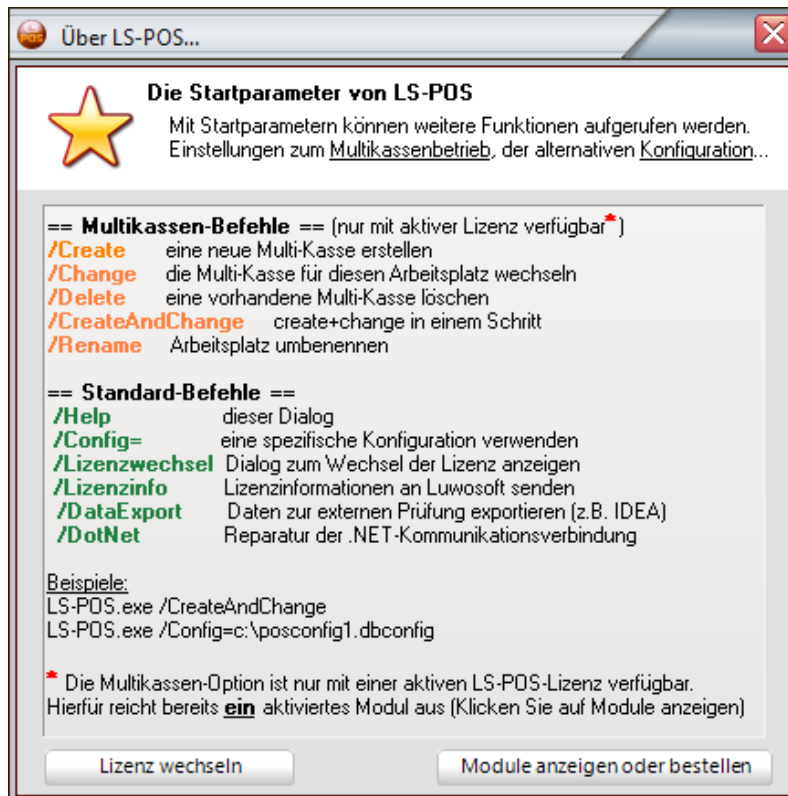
Über LS-POS...

Die Startparameter von LS-POS

Mit Startparametern können weitere Funktionen aufgerufen werden. Einstellungen zum Multikassenbetrieb, der alternativen Konfiguration...

== Multikassen-Befehle == (nur mit aktiver Lizenz verfügbar*)
/Create eine neue Multi-Kasse erstellen
/Change die Multi-Kasse für diesen Arbeitsplatz wechseln
/Delete eine vorhandene Multi-Kasse löschen
/CreateAndChange create+change in einem Schritt
/Rename Arbeitsplatz umbenennen

== Standard-Befehle ==
/Help dieser Dialog
/Config= eine spezifische Konfiguration verwenden
/Lizenzwechsel Dialog zum Wechsel der Lizenz anzeigen
/Lizenzinfo Lizenzinformationen an Luwosoft senden
/DataExport Daten zur externen Prüfung exportieren (z.B. IDEA)
/DotNet Reparatur der .NET-Kommunikationsverbindung

Beispiele:
LS-POS.exe /CreateAndChange
LS-POS.exe /Config=c:\posconfig1.dbconfig

* Die Multikassen-Option ist nur mit einer aktiven LS-POS-Lizenz verfügbar. Hierfür reicht bereits ein aktiviertes Modul aus (Klicken Sie auf Module anzeigen)

Lizenz wechseln

Module anzeigen oder bestellen